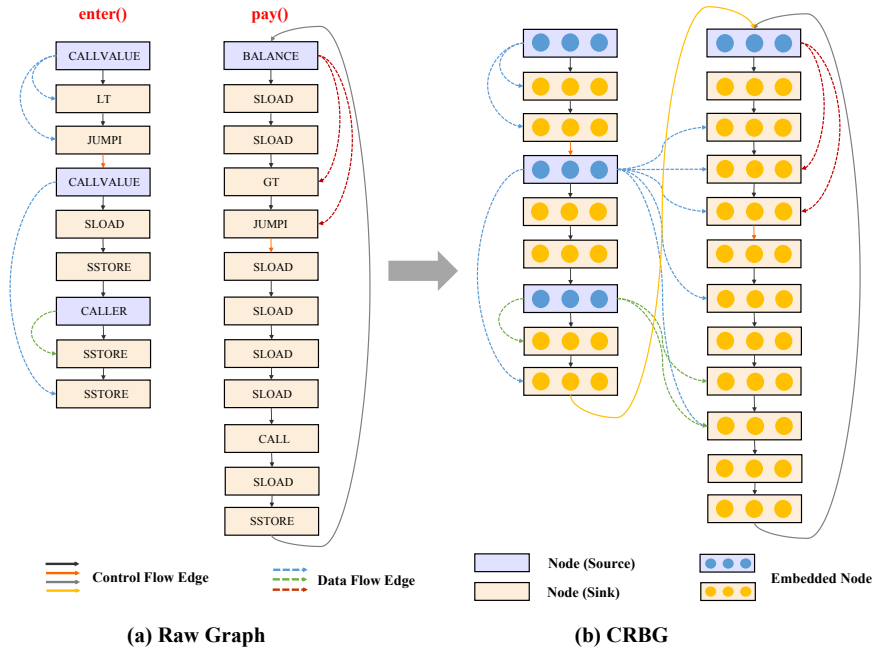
enter()

CALLVALUE
LT
JUMPI
CALLVALUE
SLOAD
SSTORE
CALLER
SSTORE
SSTORE

pay()

BALANCE
SLOAD
SLOAD
GT
JUMPI
SLOAD
SLOAD
SLOAD
SLOAD
CALL
SLOAD
SSTORE

Control Flow Edge

Data Flow Edge

Node (Source)

Node (Sink)

Embedded Node

(a) Raw Graph

(b) CRBG